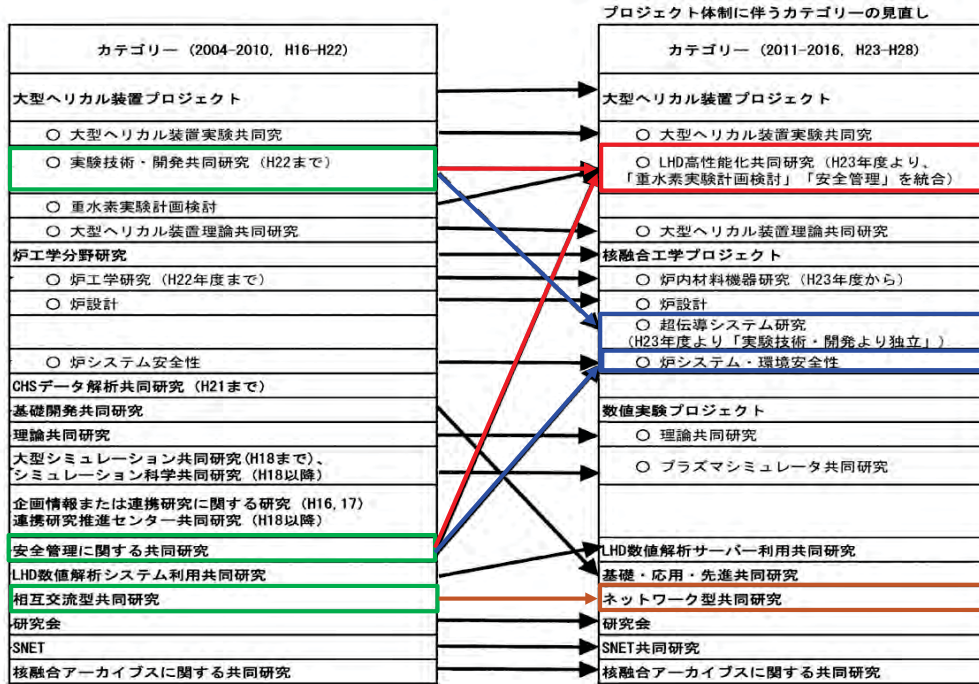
プロジェクト体制に伴うカテゴリーの見直し

| カテゴリー（2004-2010，H16-H22） |
|---|
| 大型ヘリカル装置プロジェクト |
| ○ 大型ヘリカル装置実験共同研究 |
| ○ 実験技術・開発共同研究（H22まで） |
| ○ 重水素実験計画検討 |
| ○ 大型ヘリカル装置理論共同研究 |
| 炉工学分野研究 |
| ○ 炉工学研究（H22年度まで） |
| ○ 炉設計 |
| |
| ○ 炉システム安全性 |
| CHSデータ解析共同研究（H21まで） |
| 基礎開発共同研究 |
| 理論共同研究 |
| 大型シミュレーション共同研究（H18まで）、シミュレーション科学共同研究（H18以降） |
| 企画情報または連携研究に関する研究（H16, 17）連携研究推進センター共同研究（H18以降） |
| 安全管理に関する共同研究 |
| LHD数値解析システム利用共同研究 |
| 相互交流型共同研究 |
| 研究会 |
| SNET |
| 核融合アーカイブスに関する共同研究 |

| カテゴリー（2011-2016，H23-H28） |
|---|
| 大型ヘリカル装置プロジェクト |
| ○ 大型ヘリカル装置実験共同研究 |
| ○ LHD高性能化共同研究（H23年度より、「重水素実験計画検討」「安全管理」を統合） |
| |
| ○ 大型ヘリカル装置理論共同研究 |
| 核融合工学プロジェクト |
| ○ 炉内材料機器研究（H23年度から） |
| ○ 炉設計 |
| ○ 超伝導システム研究（H23年度より「実験技術・開発より独立」） |
| ○ 炉システム・環境安全性 |
| |
| 数値実験プロジェクト |
| ○ 理論共同研究 |
| ○ プラズマシミュレータ共同研究 |
| |
| LHD数値解析サーバー利用共同研究 |
| 基礎・応用・先進共同研究 |
| ネットワーク型共同研究 |
| 研究会 |
| SNET共同研究 |
| 核融合アーカイブスに関する共同研究 |